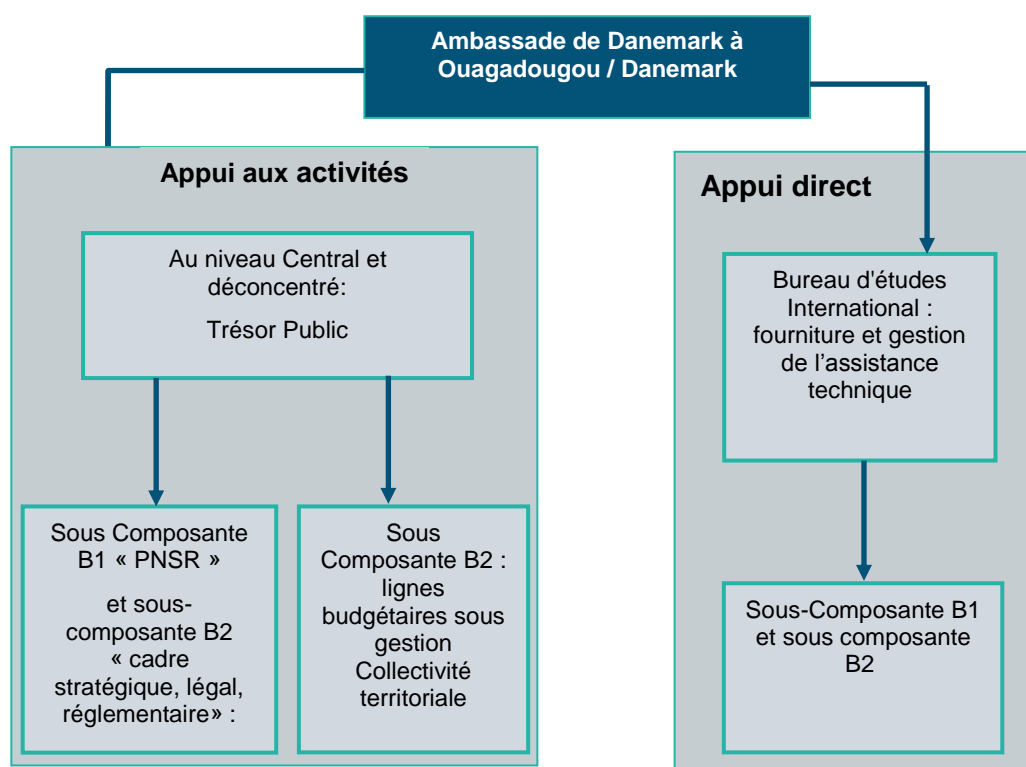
Ambassade de Danemark à Ouagadougou / Danemark

Appui aux activités

Au niveau Central et déconcentré:

Trésor Public

Sous Composante B1 « PNSR »

et sous-composante B2 « cadre stratégique, légal, réglementaire» :

Sous Composante B2 : lignes budgétaires sous gestion Collectivité territoriale

Appui direct

Bureau d'études International : fourniture et gestion de l'assistance technique

Sous-Composante B1 et sous composante B2